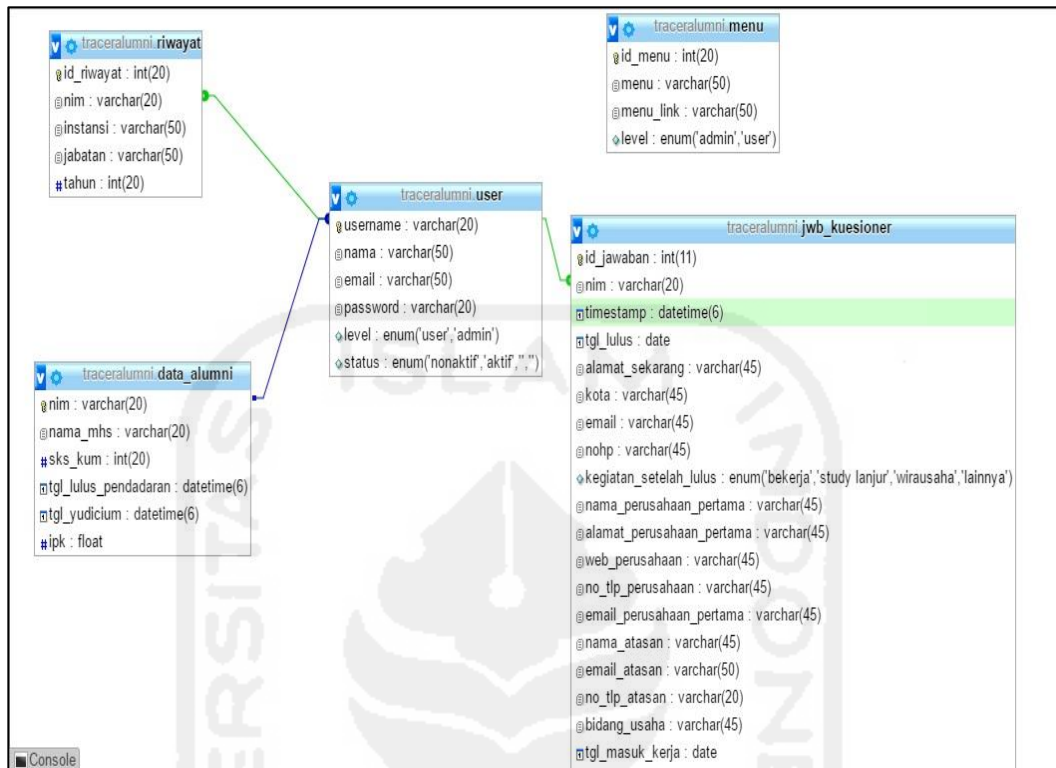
traceralumni.riwayat
id_riwayat : int(20)
nim : varchar(20)
instansi : varchar(50)
jabatan : varchar(50)
tahun : int(20)

traceralumni.menu
id_menu : int(20)
menu : varchar(50)
menu_link : varchar(50)
level : enum('admin','user')

traceralumni.user
username : varchar(20)
nama : varchar(50)
email : varchar(50)
password : varchar(20)
level : enum('user','admin')
status : enum('nonaktif','aktif','','')

traceralumni.jwb_kuesioner
id_jawaban : int(11)
nim : varchar(20)
timestamp : datetime(6)
tgl_lulus : date
alamat_sekarang : varchar(45)
kota : varchar(45)
email : varchar(45)
nohp : varchar(45)
kegiatan_setelah_lulus : enum('bekerja','study lanjur','wirausaha','lainnya')
nama_perusahaan_pertama : varchar(45)
alamat_perusahaan_pertama : varchar(45)
web_perusahaan : varchar(45)
no_tlp_perusahaan : varchar(45)
email_perusahaan_pertama : varchar(45)
nama_atasan : varchar(45)
email_atasan : varchar(50)
no_tlp_atasan : varchar(20)
bidang_usaha : varchar(45)
tgl_masuk_kerja : date

traceralumni.data_alumni
nim : varchar(20)
nama_mhs : varchar(20)
sks_kum : int(20)
tgl_lulus_pendadaran : datetime(6)
tgl_yudicium : datetime(6)
ipk : float

Console